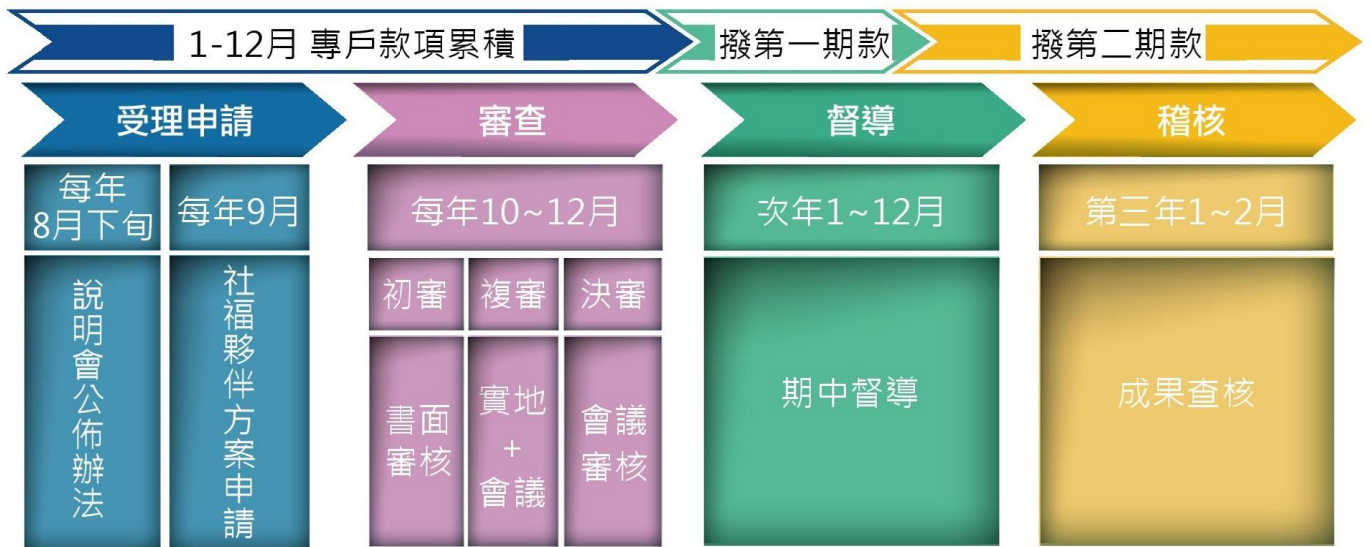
1-12月 專戶款項累積

撥第一期款

撥第二期款

受理申請

審查

督導

稽核

每年8月下旬

每年9月

說明會公佈辦法

社福夥伴方案申請

每年10~12月

初審

複審

決審

書面審核

實地+會議

會議審核

次年1~12月

期中督導

第三年1~2月

成果查核